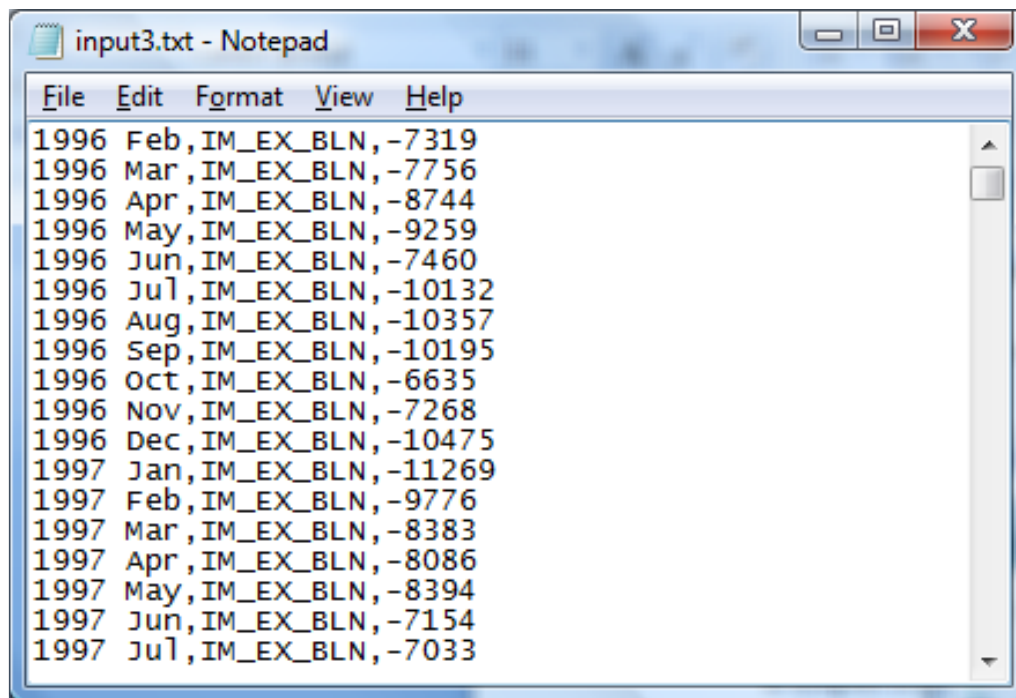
input3.txt - Notepad

File Edit Format View Help

1996 Feb,IM_EX_BLN,-7319
1996 Mar,IM_EX_BLN,-7756
1996 Apr,IM_EX_BLN,-8744
1996 May,IM_EX_BLN,-9259
1996 Jun,IM_EX_BLN,-7460
1996 Jul,IM_EX_BLN,-10132
1996 Aug,IM_EX_BLN,-10357
1996 Sep,IM_EX_BLN,-10195
1996 Oct,IM_EX_BLN,-6635
1996 Nov,IM_EX_BLN,-7268
1996 Dec,IM_EX_BLN,-10475
1997 Jan,IM_EX_BLN,-11269
1997 Feb,IM_EX_BLN,-9776
1997 Mar,IM_EX_BLN,-8383
1997 Apr,IM_EX_BLN,-8086
1997 May,IM_EX_BLN,-8394
1997 Jun,IM_EX_BLN,-7154
1997 Jul,IM_EX_BLN,-7033